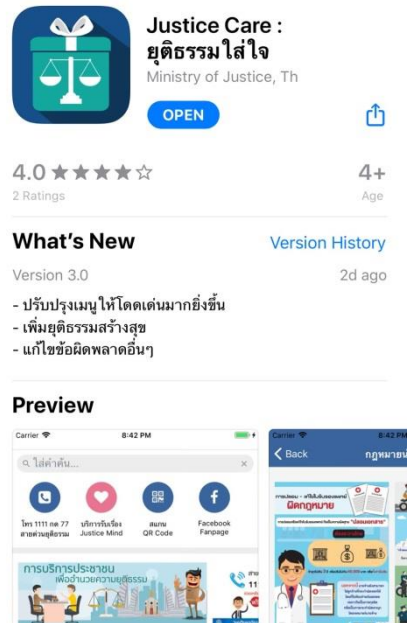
Justice Care : ยุติธรรมใส่ใจ
Ministry of Justice, Th

OPEN

4.0 ★★★★☆
2 Ratings

4+
Age

What's New

Version History

Version 3.0

2d ago

- ปรับปรุงเมนูให้โดดเด่นมากยิ่งขึ้น
- เพิ่มยุติธรรมสร้างสุข
- แก้ไขข้อผิดพลาดอื่นๆ

Preview

Carrier
8:42 PM
ใส่คำค้น...
โทร 1111 กด 77 สายด่วนยุติธรรม
บริการรับเรื่อง Justice Mind
สแกน QR Code
Facebook Fanpage
การบริการประชาชน
เพื่ออำนวยความยุติธรรม

Carrier
8:42 PM
Back
กฎหมาย
ผิดกฎหมาย
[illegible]